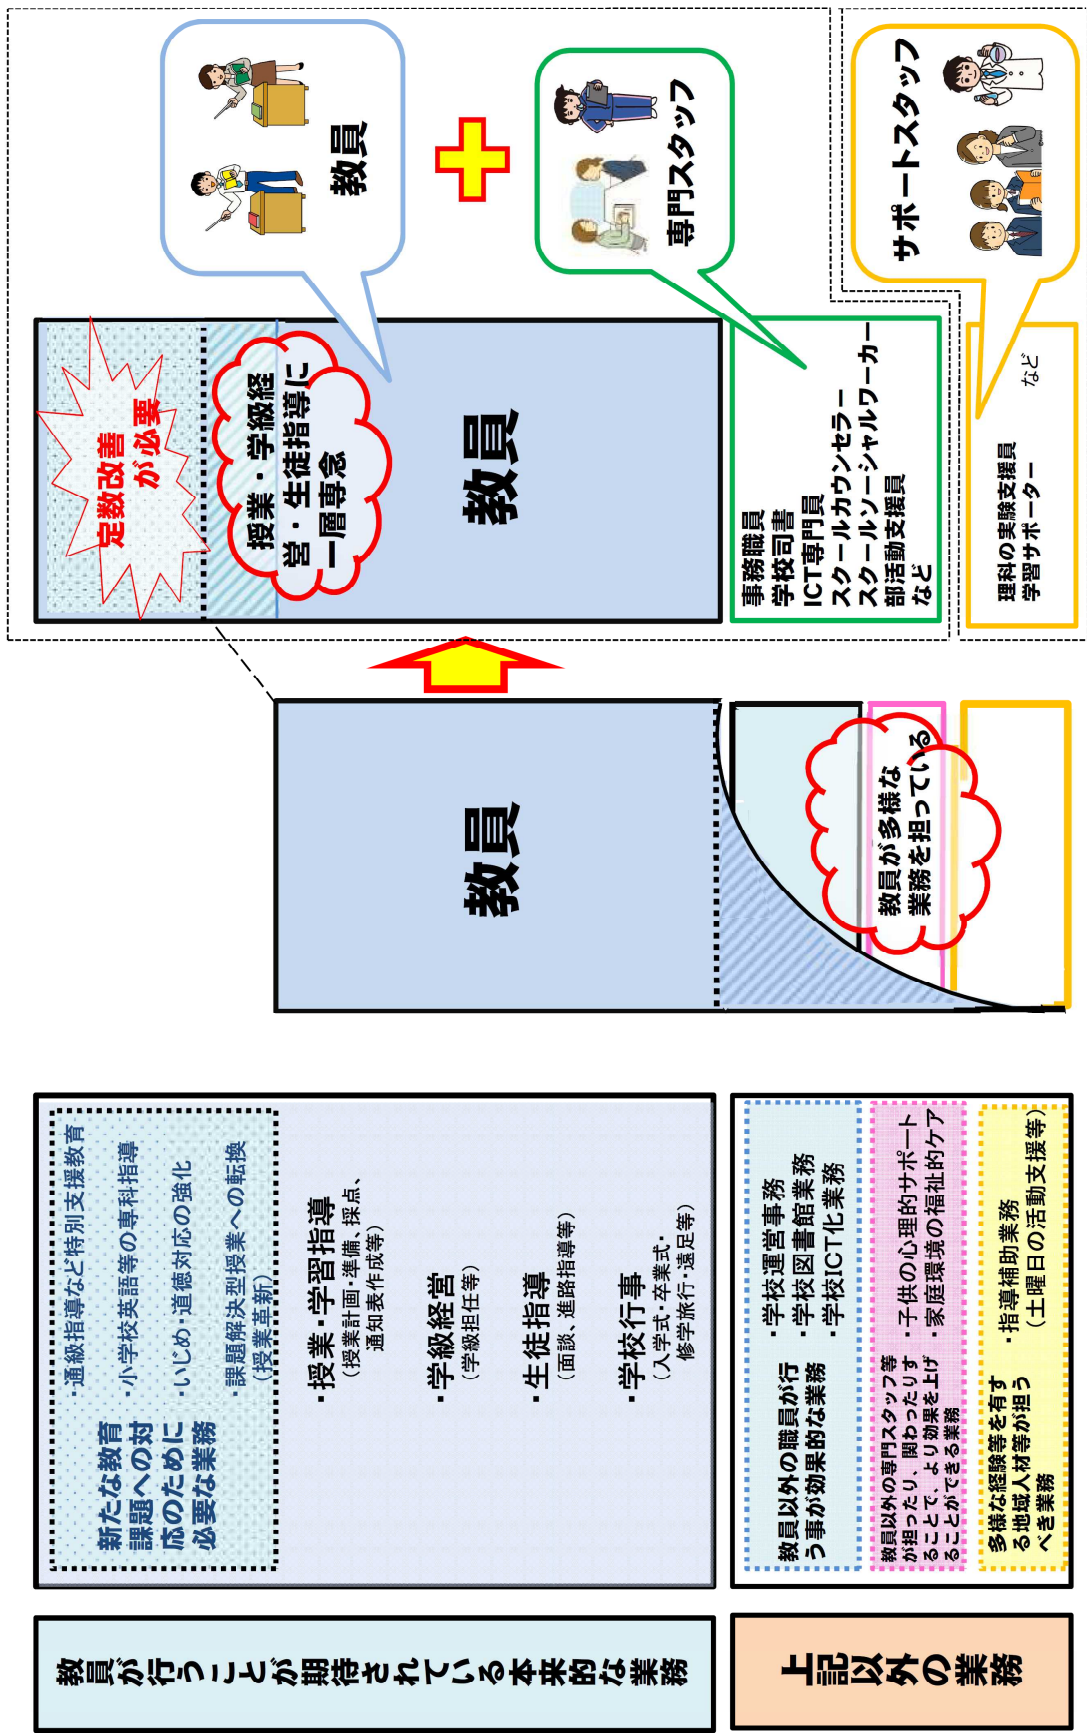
教員が行うことが期待されている本来的な業務

新たな教育課題への対応のために必要な業務

・通級指導など特別支援教育
・小学校英語等の専科指導
・いじめ・道徳対応の強化
・課題解決型授業への転換（授業革新）

・授業・学習指導
（授業計画・準備、採点、通知表作成等）

・学級経営
（学級担任等）

・生徒指導
（面談、進路指導等）

・学校行事
（入学式・卒業式・修学旅行・遠足等）

上記以外の業務

教員以外の職員が行う事が効果的な業務
・学校運営事務
・学校図書館業務
・学校ICT化業務

教員以外の専門スタッフ等が担ったり、関わったりすることで、より効果を上げることができる業務
・子供の心理的サポート
・家庭環境の福祉的ケア

多様な経験等を有する地域人材等が担うべき業務
・指導補助業務
（土曜日の活動支援等）

教員

教員が多様な業務を担っている

教員

定数改善が必要

授業・学級経営・生徒指導に一層専念

教員

事務職員
学校司書
ICT専門員
スクールカウンセラー
スクールソーシャルワーカー
部活動支援員
など

専門スタッフ

理科の実験支援員
学習サポーター
など

サポートスタッフ